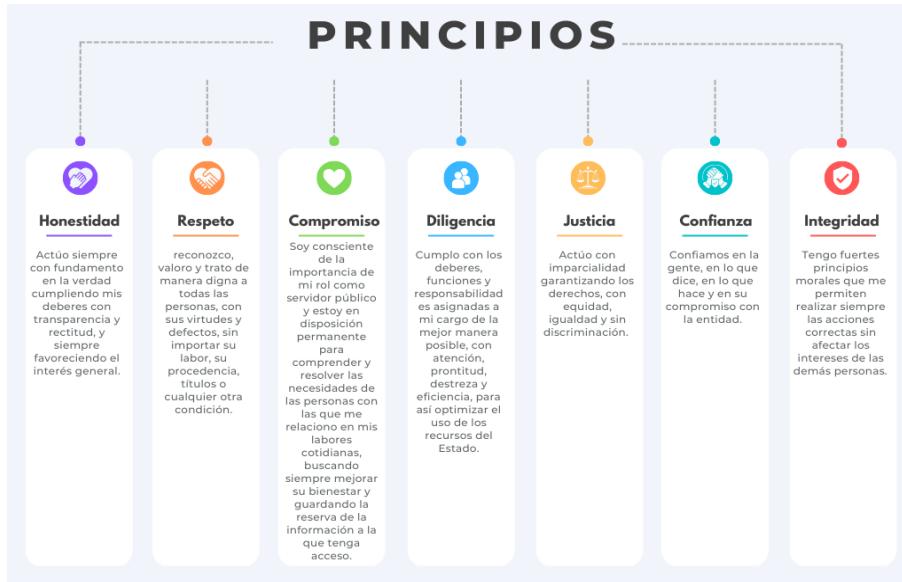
PRINCIPIOS

Honestidad

Actúo siempre con fundamento en la verdad cumpliendo mis deberes con transparencia y rectitud, y siempre favoreciendo el interés general.

Respeto

reconozco, valoro y trato de manera digna a todas las personas, con sus virtudes y defectos, sin importar su labor, su procedencia, títulos o cualquier otra condición.

Compromiso

Soy consciente de la importancia de mi rol como servidor público y estoy en disposición permanente para comprender y resolver las necesidades de las personas con las que me relaciono en mis labores cotidianas, buscando siempre mejorar su bienestar y guardando la reserva de la información a la que tenga acceso.

Diligencia

Cumplo con los deberes, funciones y responsabilidades asignadas a mi cargo de la mejor manera posible, con atención, prontitud, destreza y eficiencia, para así optimizar el uso de los recursos del Estado.

Justicia

Actúo con imparcialidad garantizando los derechos, con equidad, igualdad y sin discriminación.

Confianza

Confiamos en la gente, en lo que dice, en lo que hace y en su compromiso con la entidad.

Integridad

Tengo fuertes principios morales que me permiten realizar siempre las acciones correctas sin afectar los intereses de las demás personas.